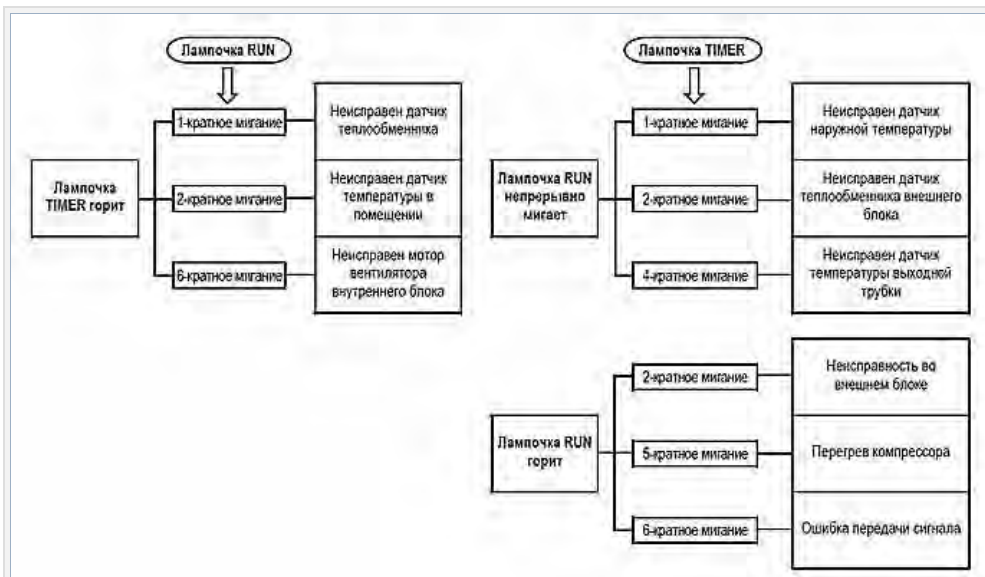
Лампочка RUN

Лампочка TIMER горит

1-кратное мигание
Неисправен датчик теплообменника

2-кратное мигание
Неисправен датчик температуры в помещении

6-кратное мигание
Неисправен мотор вентилятора внутреннего блока

Лампочка TIMER

Лампочка RUN непрерывно мигает

1-кратное мигание
Неисправен датчик наружной температуры

2-кратное мигание
Неисправен датчик теплообменника внешнего блока

4-кратное мигание
Неисправен датчик температуры выходной трубки

Лампочка RUN горит

2-кратное мигание
Неисправность во внешнем блоке

5-кратное мигание
Перегрев компрессора

6-кратное мигание
Ошибка передачи сигнала